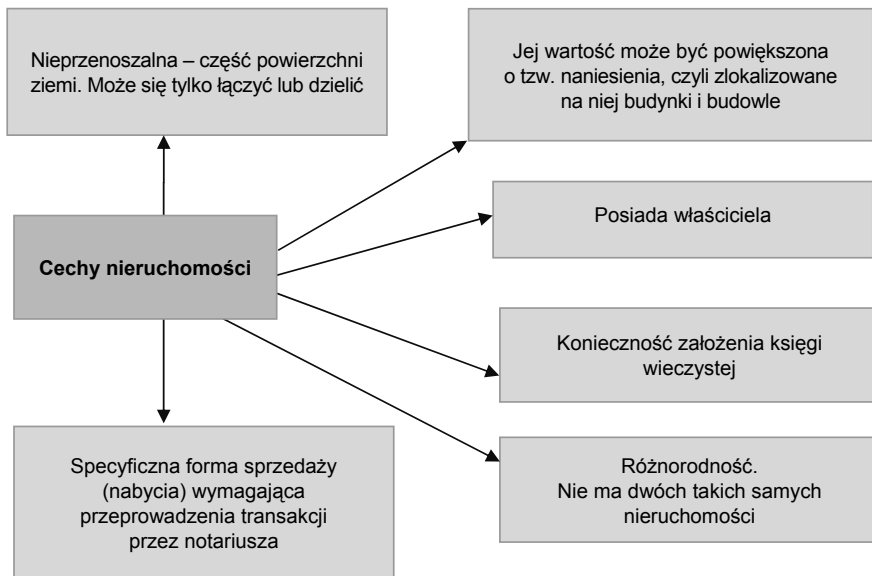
Nieprzenoszalna – część powierzchni ziemi. Może się tylko łączyć lub dzielić

Jej wartość może być powiększona o tzw. naniesienia, czyli zlokalizowane na niej budynki i budowle

Posiada właściciela

Cechy nieruchomości

Konieczność założenia księgi wieczystej

Specyficzna forma sprzedaży (nabycia) wymagająca przeprowadzenia transakcji przez notariusza

Różnorodność.
Nie ma dwóch takich samych nieruchomości